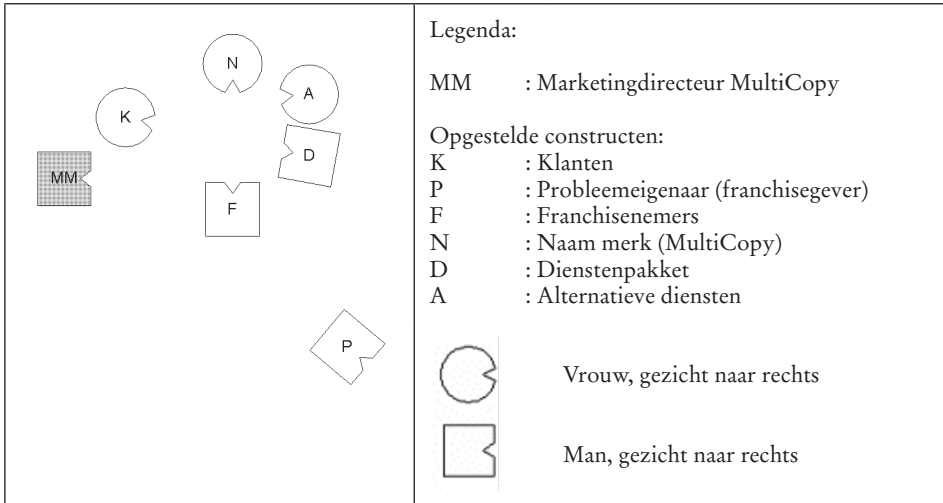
| N A K D MM F P | Legenda:<br><br>MM : Marketingdirecteur MultiCopy<br><br>Opgestelde constructen:<br>K : Klanten<br>P : Probleemeigenaar (franchisegever)<br>F : Franchisenemers<br>N : Naam merk (MultiCopy)<br>D : Dienstenpakket<br>A : Alternatieve diensten<br><br>Vrouw, gezicht naar rechts<br><br>Man, gezicht naar rechts |
|---|---|